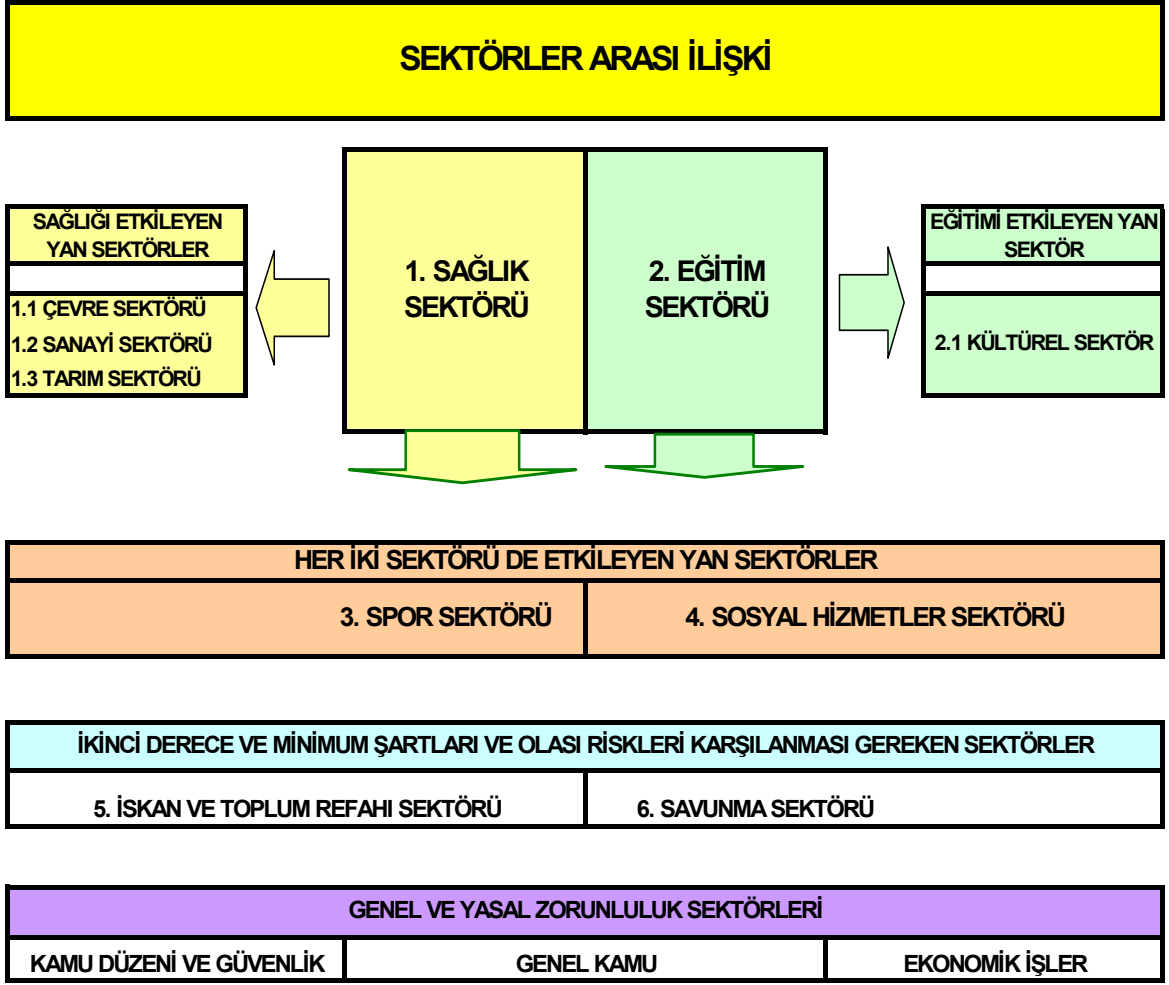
SEKTÖRLER ARASI İLİŞKİ

SAĞLIĞI ETKİLEYEN YAN SEKTÖRLER

1.1 ÇEVRE SEKTÖRÜ
1.2 SANAYİ SEKTÖRÜ
1.3 TARIM SEKTÖRÜ

1. SAĞLIK SEKTÖRÜ

2. EĞİTİM SEKTÖRÜ

EĞİTİMİ ETKİLEYEN YAN SEKTÖR

2.1 KÜLTÜREL SEKTÖR

HER İKİ SEKTÖRÜ DE ETKİLEYEN YAN SEKTÖRLER

3. SPOR SEKTÖRÜ

4. SOSYAL HİZMETLER SEKTÖRÜ

İKİNCİ DERECE VE MİNİMUM ŞARTLARI VE OLASI RİSKLERİ KARŞILANMASI GEREKEN SEKTÖRLER

5. İSKAN VE TOPLUM REFAHI SEKTÖRÜ

6. SAVUNMA SEKTÖRÜ

GENEL VE YASAL ZORUNLULUK SEKTÖRLERİ

| KAMU DÜZENİ VE GÜVENLİK | GENEL KAMU | EKONOMİK İŞLER |
|---|---|---|